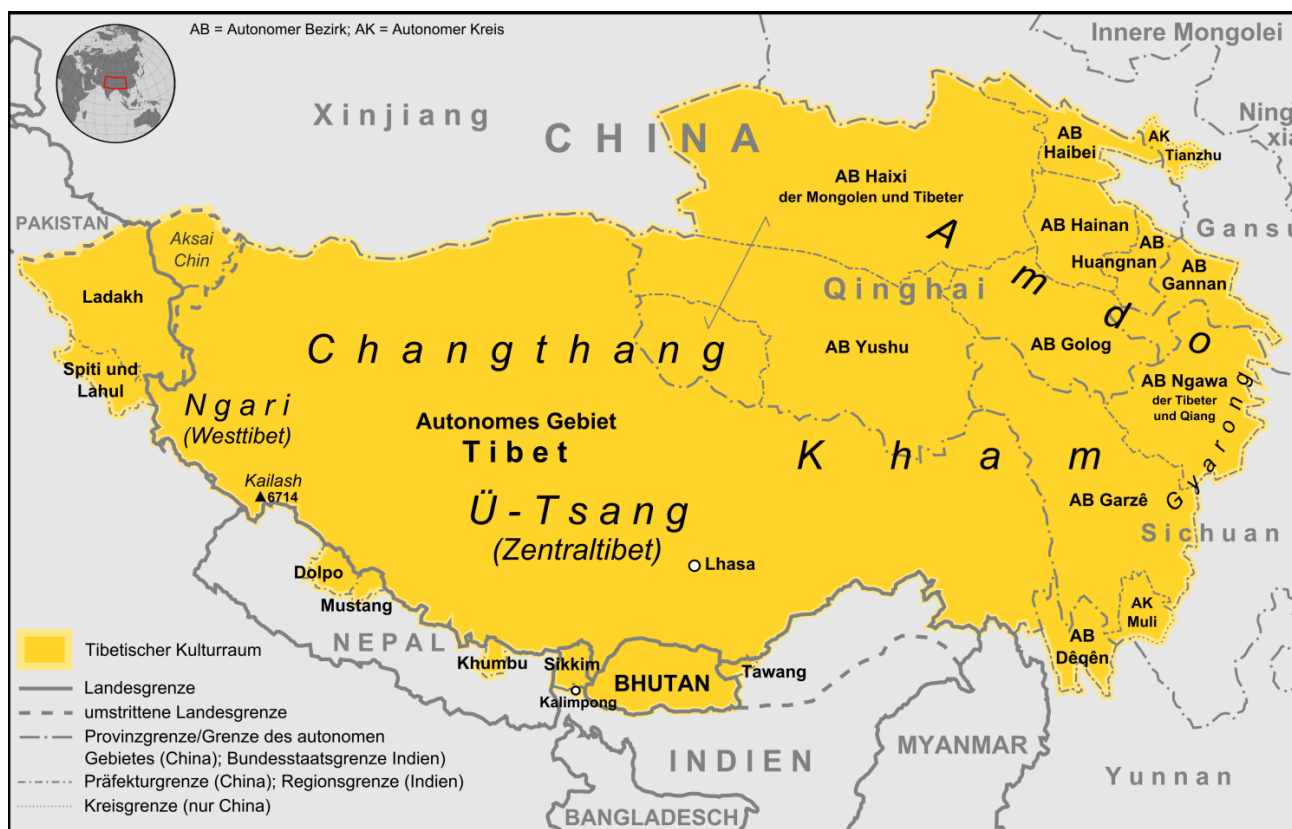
AB = Autonomer Bezirk; AK = Autonomer Kreis

Innere Mongolei

Ning xia

Xinjiang

CHINA

AB Haibei

AK Tianzhu

AB Haixi der Mongolen und Tibeter

Gansu

AB Hainan

AB Huangnan

AB Gannan

Amdo

Qinghai

PAKISTAN

Aksai Chin

Ladakh

Changthang

AB Yushu

AB Golog

AB Ngawa der Tibeter und Qiang

Gyarong

Spiti und Lahul

Ngari (Westtibet)

Autonomes Gebiet Tibet

Kham

AB Garzê

Kailash 6714

Ü-Tsang (Zentraltibet)

Sichuan

Lhasa

Dolpo

Mustang

AK Muli

AB Dêqên

NEPAL

Khumbu

Sikkim

BHUTAN

Tawang

Kalimpong

Tibetischer Kulturraum

Landesgrenze

umstrittene Landesgrenze

Provinzgrenze/Grenze des autonomen Gebietes (China); Bundesstaatsgrenze Indien)

Präfekturgrenze (China); Regionsgrenze (Indien)

Kreisgrenze (nur China)

INDIEN

MYANMAR

Yunnan

BANGLADESCH